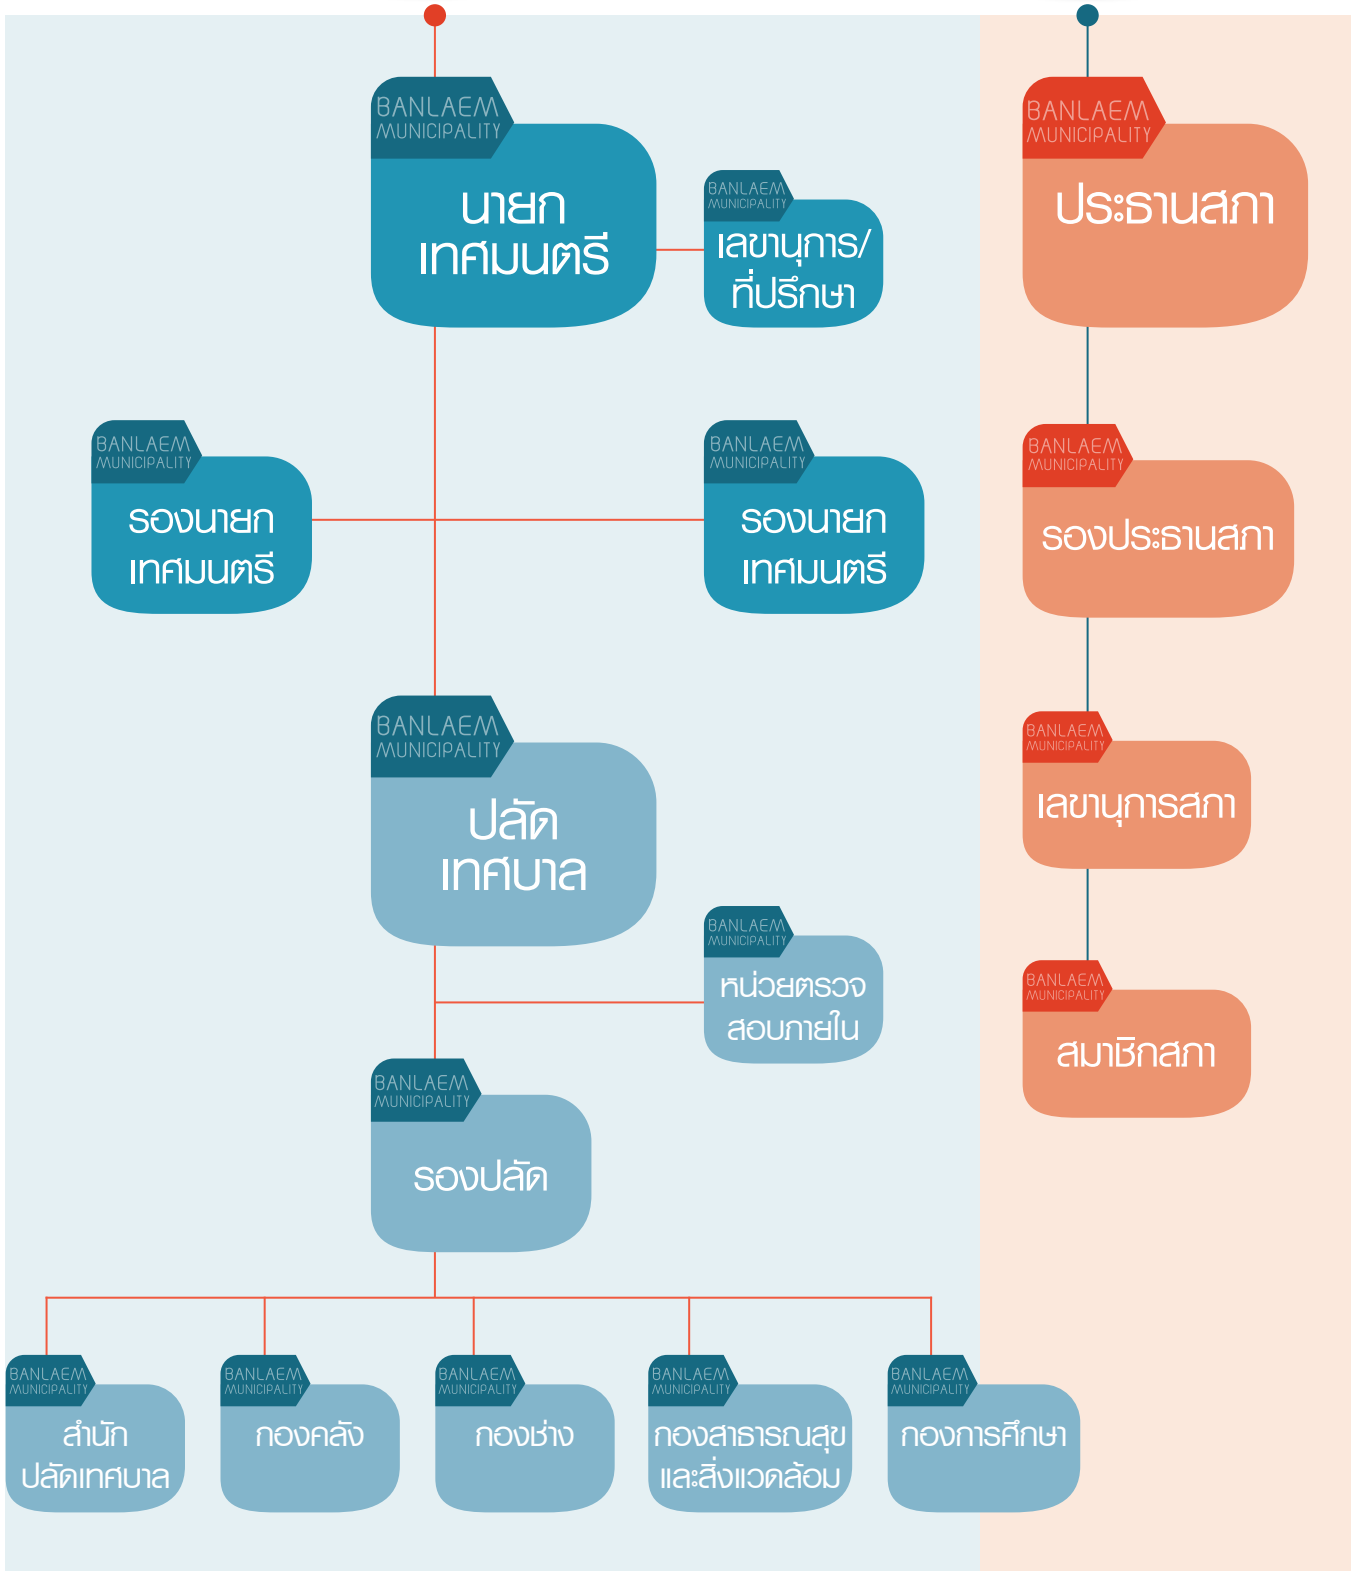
BANLAEM MUNICIPALITY
นายก เทศมนตรี

BANLAEM MUNICIPALITY
เลขานุการ/ ที่ปรึกษา

BANLAEM MUNICIPALITY
ประธานสภา

BANLAEM MUNICIPALITY
รองนายก เทศมนตรี

BANLAEM MUNICIPALITY
รองนายก เทศมนตรี

BANLAEM MUNICIPALITY
รองประธานสภา

BANLAEM MUNICIPALITY
ปลัด เทศบาล

BANLAEM MUNICIPALITY
เลขานุการสภา

BANLAEM MUNICIPALITY
หน่วยตรวจ สอบภายใน

BANLAEM MUNICIPALITY
สมาชิกสภา

BANLAEM MUNICIPALITY
รองปลัด

BANLAEM MUNICIPALITY
สำนัก ปลัดเทศบาล

BANLAEM MUNICIPALITY
กองคลัง

BANLAEM MUNICIPALITY
กองช่าง

BANLAEM MUNICIPALITY
กองสาธารณสุข และสิ่งแวดล้อม

BANLAEM MUNICIPALITY
กองการศึกษา